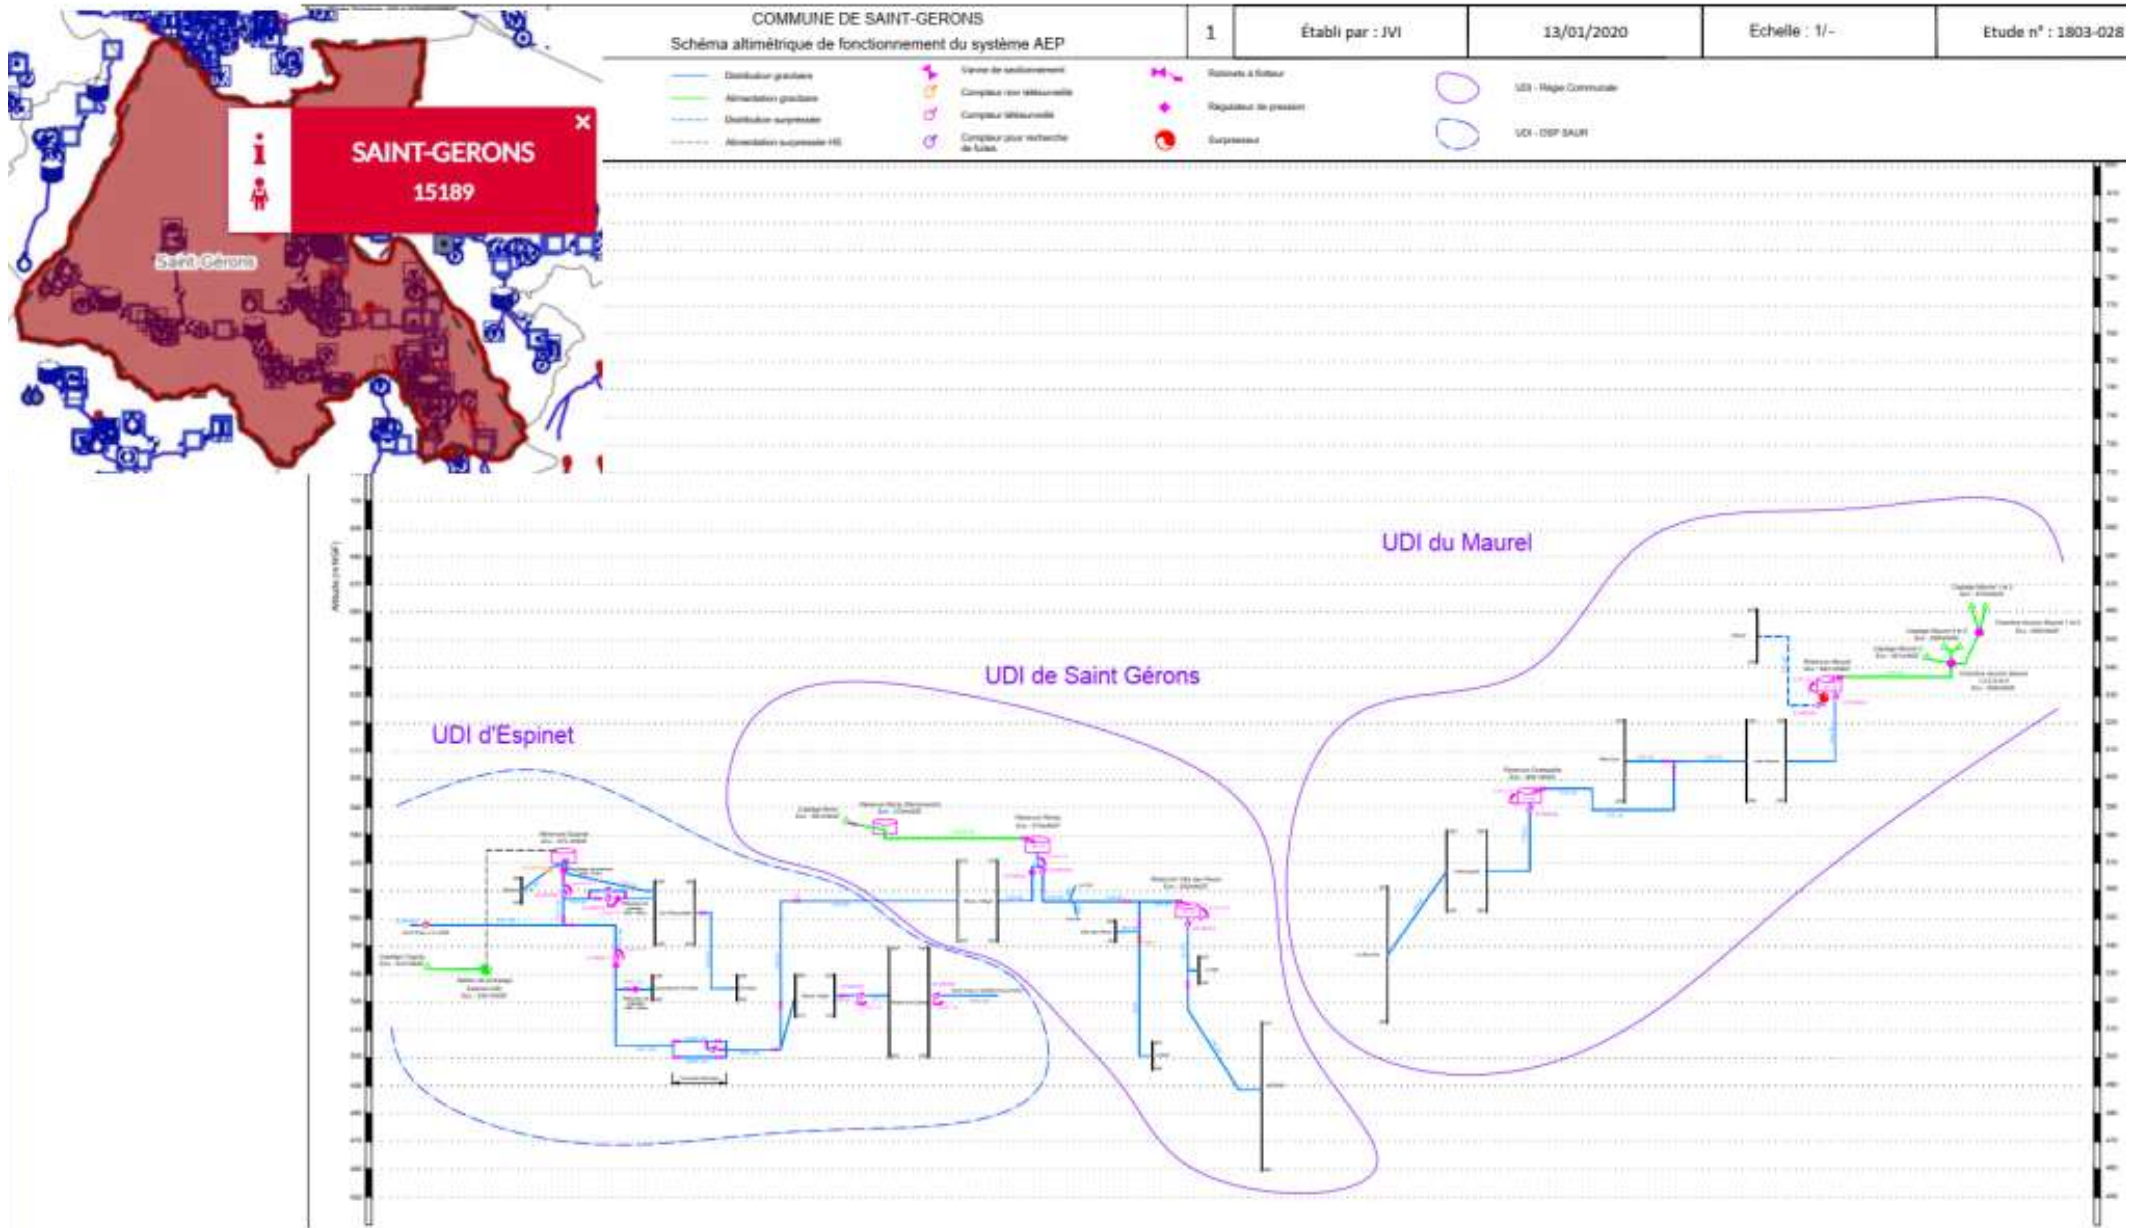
SAINT-GERONS
15189

Saint-Gérons

COMMUNE DE SAINT-GERONS
Schéma altimétrique de fonctionnement du système AEP

| 1 | Établi par : JVI | 13/01/2020 | Echelle : 1/- | Etude n° : 1803-028 |
|---|---|---|---|---|

Distribution gravitaire
Alimentation gravitaire
Distribution surpressée
Alimentation surpressée HS
Vanne de sectionnement
Compteur non télérelevé
Compteur télérelevé
Compteur pour recherche de fuites
Robinets à flotteur
Régulateur de pression
Surpresseur
UDI - Régie Communale
UDI - DSP SAUR

UDI du Maurel
UDI de Saint Gérons
UDI d'Espinet

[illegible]